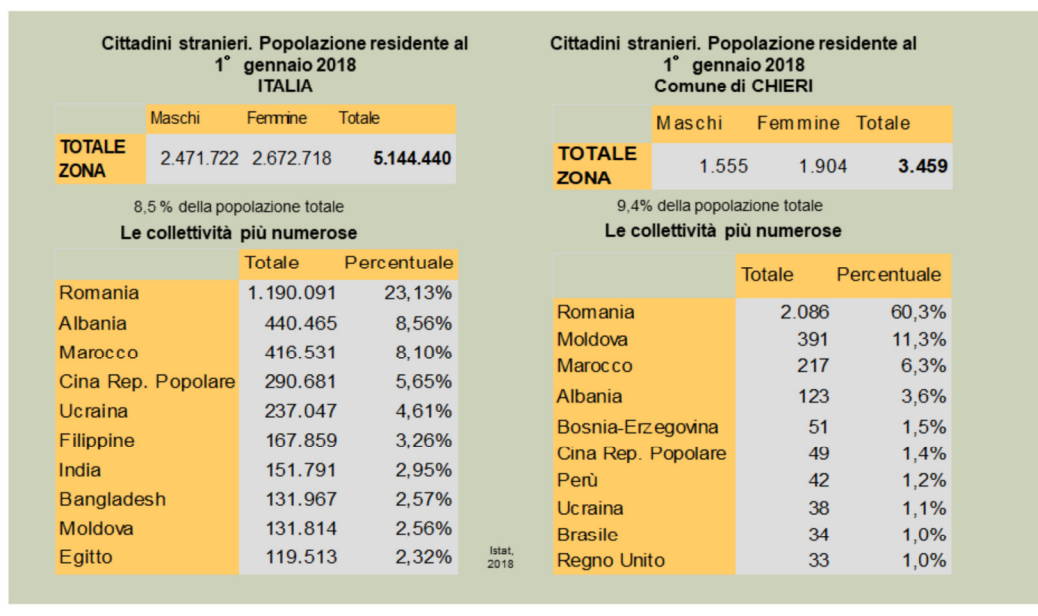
Cittadini stranieri. Popolazione residente al 1° gennaio 2018
ITALIA

| | Maschi | Femmine | Totale |
|---|---|---|---|
| TOTALE ZONA | 2.471.722 | 2.672.718 | 5.144.440 |

8,5 % della popolazione totale

Le collettività più numerose

| | Totale | Percentuale |
|---|---|---|
| Romania | 1.190.091 | 23,13% |
| Albania | 440.465 | 8,56% |
| Marocco | 416.531 | 8,10% |
| Cina Rep. Popolare | 290.681 | 5,65% |
| Ucraina | 237.047 | 4,61% |
| Filippine | 167.859 | 3,26% |
| India | 151.791 | 2,95% |
| Bangladesh | 131.967 | 2,57% |
| Moldova | 131.814 | 2,56% |
| Egitto | 119.513 | 2,32% |

Istat, 2018

Cittadini stranieri. Popolazione residente al 1° gennaio 2018
Comune di CHIERI

| | Maschi | Femmine | Totale |
|---|---|---|---|
| TOTALE ZONA | 1.555 | 1.904 | 3.459 |

9,4% della popolazione totale

Le collettività più numerose

| | Totale | Percentuale |
|---|---|---|
| Romania | 2.086 | 60,3% |
| Moldova | 391 | 11,3% |
| Marocco | 217 | 6,3% |
| Albania | 123 | 3,6% |
| Bosnia-Erzegovina | 51 | 1,5% |
| Cina Rep. Popolare | 49 | 1,4% |
| Perù | 42 | 1,2% |
| Ucraina | 38 | 1,1% |
| Brasile | 34 | 1,0% |
| Regno Unito | 33 | 1,0% |